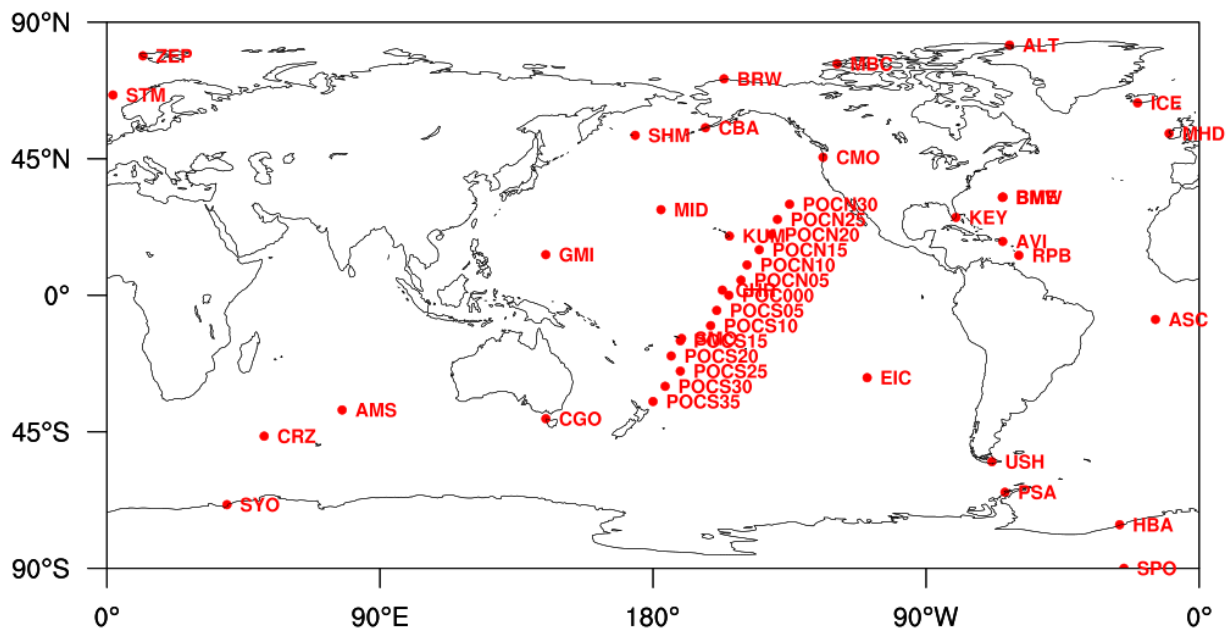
90°N
45°N
0°
45°S
90°S
0°
90°E
180°
90°W
0°

ZEP
STM
BRW
MBC
ALT
ICE
MHD
SHM
CBA
CMO
POCN30
POCN25
POCN20
POCN15
POCN10
POCN05
POC000
MID
KUM
GMI
CHR
POCS05
POCS10
POCS15
SMO
POCS20
POCS25
POCS30
POCS35
BME
BMW
KEY
AVI
RPB
ASC
EIC
AMS
CGO
CRZ
SYO
USH
PSA
HBA
SPO